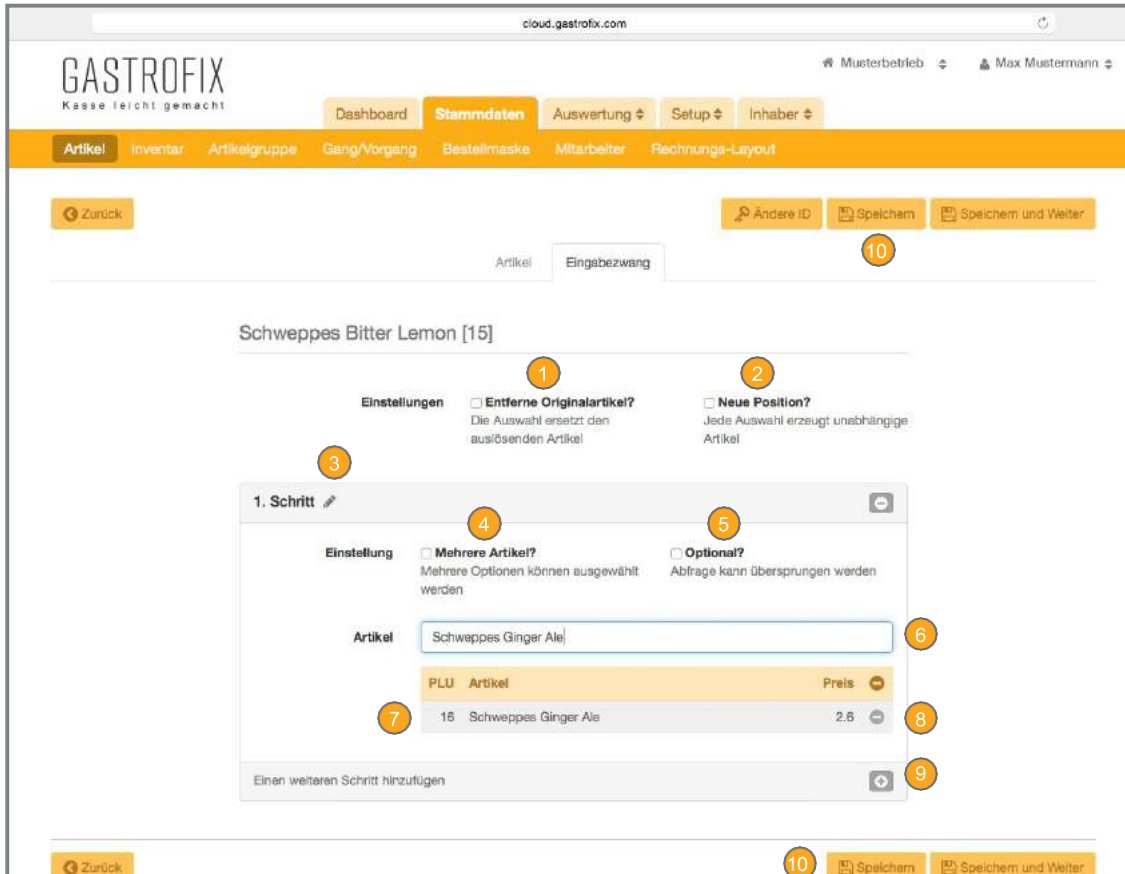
cloud.gastrofix.com

GASTROFIX
Kasse leicht gemacht

Musterbetrieb ≑ Max Mustermann ≑

Dashboard Stammdaten Auswertung ≑ Setup ≑ Inhaber ≑

Artikel Inventar Artikelgruppe Gang/Vorgang Bestellmaske Mitarbeiter Rechnungs-Layout

Zurück

Ändere ID Speichern Speichern und Weiter

10

Artikel Eingabezwang

Schweppes Bitter Lemon [15]

1 2

Einstellungen

Entferne Originalartikel?
Die Auswahl ersetzt den auslösenden Artikel

Neue Position?
Jede Auswahl erzeugt unabhängige Artikel

3

1. Schritt

4 5

Einstellung

Mehrere Artikel?
Mehrere Optionen können ausgewählt werden

Optional?
Abfrage kann übersprungen werden

Artikel Schweppes Ginger Ale 6

| PLU | Artikel | Preis |
|---|---|---|
| 16 | Schweppes Ginger Ale | 2.6 |

7 8

Einen weiteren Schritt hinzufügen 9

Zurück 10 Speichern Speichern und Weiter